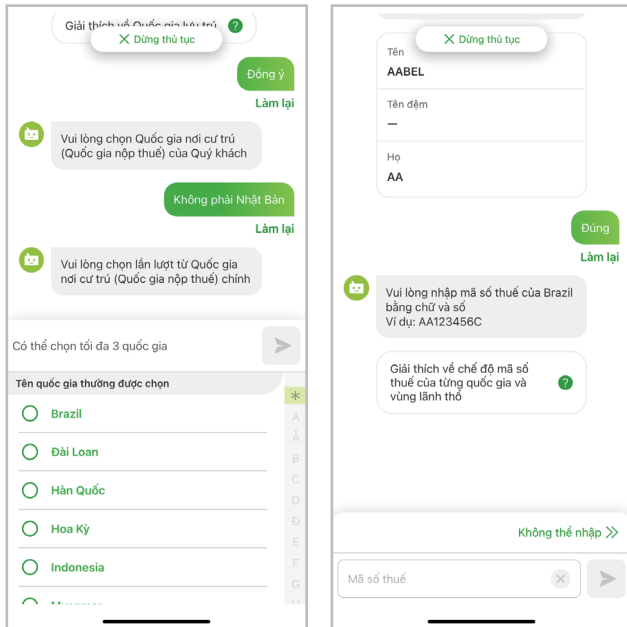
Giải thích về Quốc gia lưu trú ?

Dừng thủ tục

Đồng ý

Làm lại

Vui lòng chọn Quốc gia nơi cư trú (Quốc gia nộp thuế) của Quý khách

Không phải Nhật Bản

Làm lại

Vui lòng chọn lần lượt từ Quốc gia nơi cư trú (Quốc gia nộp thuế) chính

Có thể chọn tối đa 3 quốc gia

Tên quốc gia thường được chọn

Brazil

Đài Loan

Hàn Quốc

Hoa Kỳ

Indonesia

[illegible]

*
A
Â
B
C
D
Đ
E
F
G

Dừng thủ tục

Tên
AABEL

Tên đệm
—

Họ
AA

Đúng

Làm lại

Vui lòng nhập mã số thuế của Brazil bằng chữ và số
Ví dụ: AA123456C

Giải thích về chế độ mã số thuế của từng quốc gia và vùng lãnh thổ ?

Không thể nhập

Mã số thuế